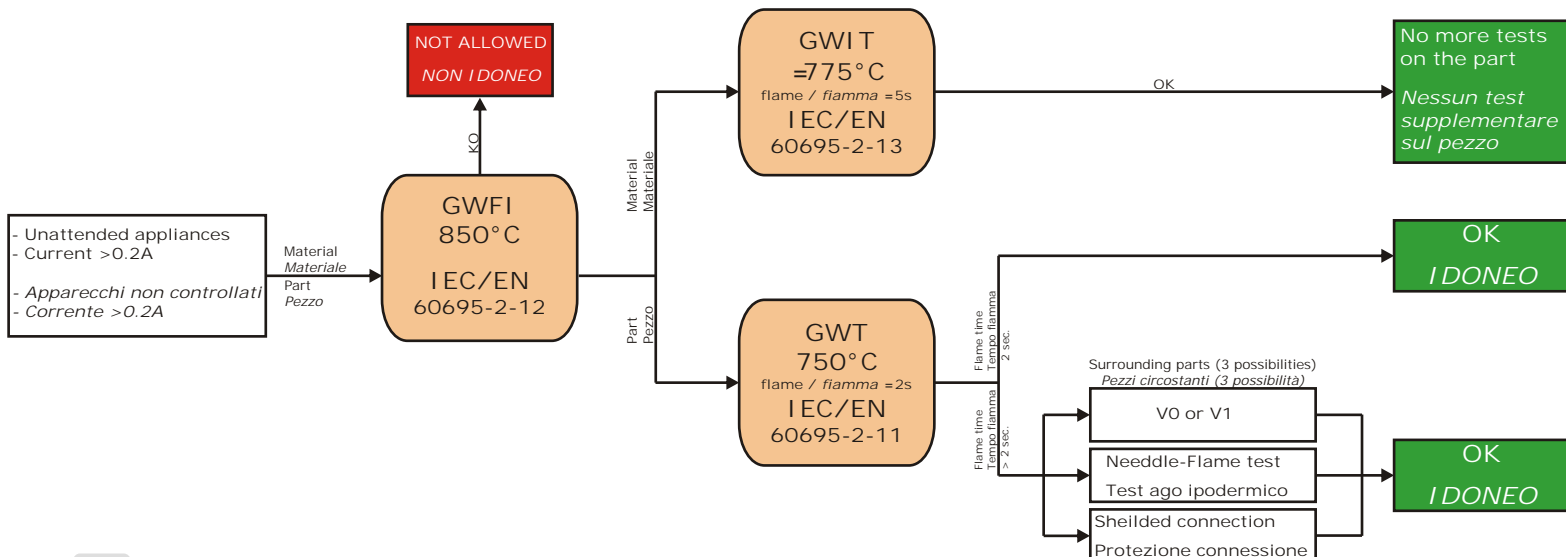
- Unattended appliances
- Current >0.2A

- Apparecchi non controllati
- Corrente >0.2A

Material
Materiale
Part
Pezzo

GWFI
850°C
IEC/EN
60695-2-12

KO

NOT ALLOWED
NON IDONEO

Material
Materiale

Part
Pezzo

GWIT
=775°C
flame / fiamma =5s
IEC/EN
60695-2-13

OK

No more tests on the part
Nessun test supplementare sul pezzo

GWT
750°C
flame / fiamma =2s
IEC/EN
60695-2-11

Flame time
Tempo fiamma
2 sec.

OK
IDONEO

Flame time
Tempo fiamma
> 2 sec.

Surrounding parts (3 possibilities)
Pezzi circostanti (3 possibilità)

V0 or V1

Needdle-Flame test
Test ago ipodermico

Sheilded connection
Protezione connessione

OK
IDONEO